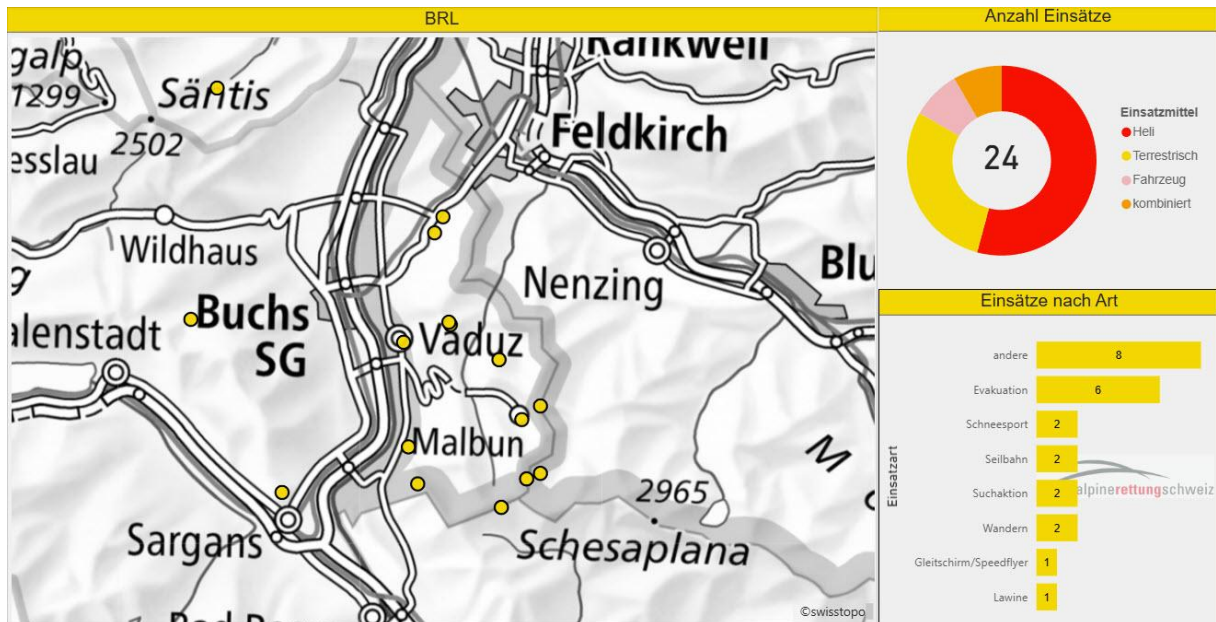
BRL

galp
1299
Säntis
2502
esslau
Rankweil
Feldkirch
Wildhaus
Nenzing
Blu
Buchs SG
alenstadt
Vaduz
Malbun
2965
Sargans
Schesaplana
M
Bad Ra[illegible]
©swisstopo

Anzahl Einsätze

24

Einsatzmittel
Heli
Terrestrisch
Fahrzeug
kombiniert

Einsätze nach Art

Einsatzart

| | |
|---|---|
| andere | 8 |
| Evakuation | 6 |
| Schneesport | 2 |
| Seilbahn | 2 |
| Suchaktion | 2 |
| Wandern | 2 |
| Gleitschirm/Speedflyer | 1 |
| Lawine | 1 |

alpinerettungschweiz